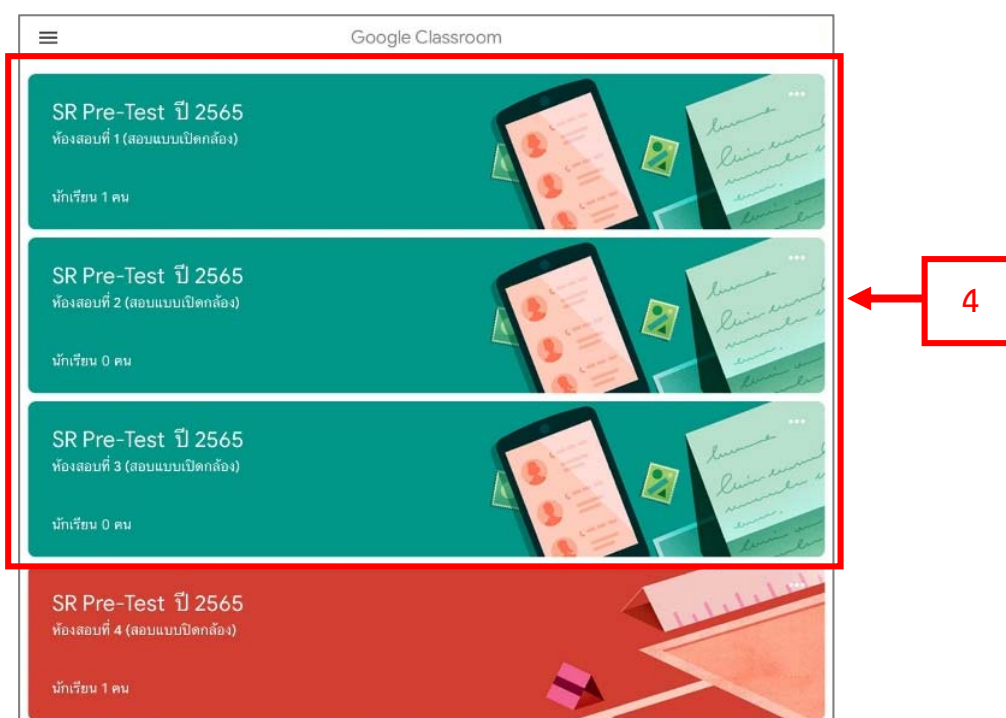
Google Classroom

SR Pre-Test ปี 2565
ห้องสอบที่ 1 (สอบแบบเปิดกล้อง)

นักเรียน 1 คน

SR Pre-Test ปี 2565
ห้องสอบที่ 2 (สอบแบบเปิดกล้อง)

นักเรียน 0 คน

SR Pre-Test ปี 2565
ห้องสอบที่ 3 (สอบแบบเปิดกล้อง)

นักเรียน 0 คน

SR Pre-Test ปี 2565
ห้องสอบที่ 4 (สอบแบบเปิดกล้อง)

นักเรียน 1 คน

4